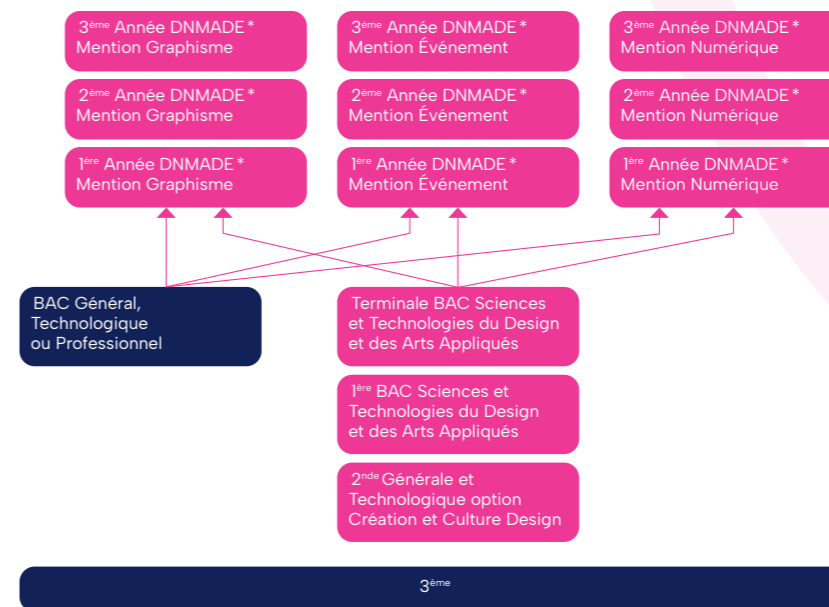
$3^{ème}$ Année DNMADE *
Mention Graphisme

$3^{ème}$ Année DNMADE *
Mention Événement

$3^{ème}$ Année DNMADE *
Mention Numérique

$2^{ème}$ Année DNMADE *
Mention Graphisme

$2^{ème}$ Année DNMADE *
Mention Événement

$2^{ème}$ Année DNMADE *
Mention Numérique

$1^{ère}$ Année DNMADE *
Mention Graphisme

$1^{ère}$ Année DNMADE *
Mention Événement

$1^{ère}$ Année DNMADE *
Mention Numérique

BAC Général, Technologique ou Professionnel

Terminale BAC Sciences et Technologies du Design et des Arts Appliqués

$1^{ère}$ BAC Sciences et Technologies du Design et des Arts Appliqués

$2^{nde}$ Générale et Technologique option Création et Culture Design

$3^{ème}$